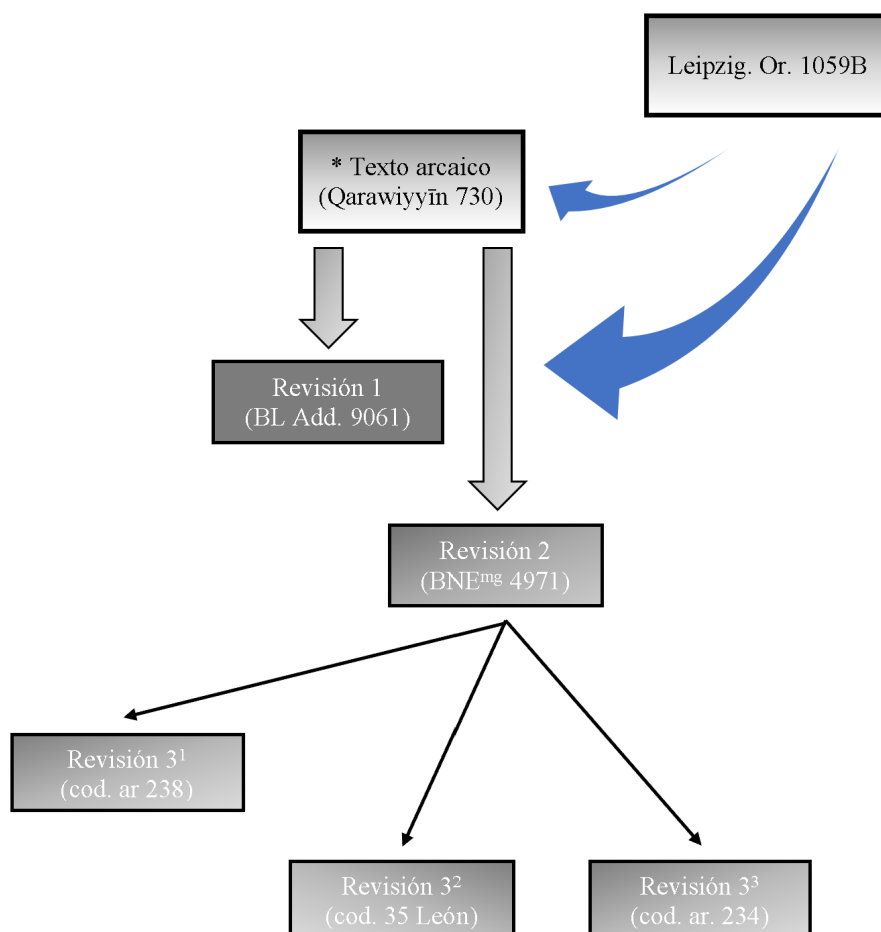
Leipzig. Or. 1059B

* Texto arcaico
(Qarawiyyīn 730)

Revisión 1
(BL Add. 9061)

Revisión 2
(BNE$^{mg}$ 4971)

Revisión 3$^1$
(cod. ar 238)

Revisión 3$^2$
(cod. 35 León)

Revisión 3$^3$
(cod. ar. 234)